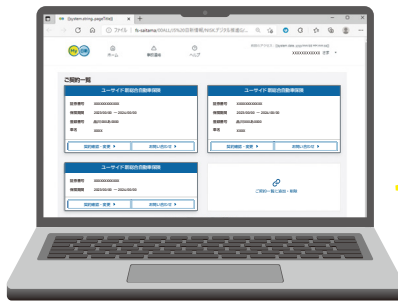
[System.string.pageTitle]
ファイル

ホーム
保険一覧
ヘルプ

XXXXXXXXXXX 様

ご契約一覧

ユーザイド 損保合同自動車保険
証券番号 XXXXXXXXXXXXX
保険期間 2023/XX/XX ～ 2024/XX/XX
登録番号 品川300あ1234
車名 XXXXX
契約確認・変更
お問い合わせ

ユーザイド 損保合同自動車保険
証券番号 XXXXXXXXXXXXX
保険期間 2023/XX/XX ～ 2024/XX/XX
登録番号 品川300あ1234
車名 XXXXX
契約確認・変更
お問い合わせ

ユーザイド 損保合同自動車保険
証券番号 XXXXXXXXXXXXX
保険期間 2023/XX/XX ～ 2024/XX/XX
契約確認・変更
お問い合わせ

ご契約一覧に追加・削除